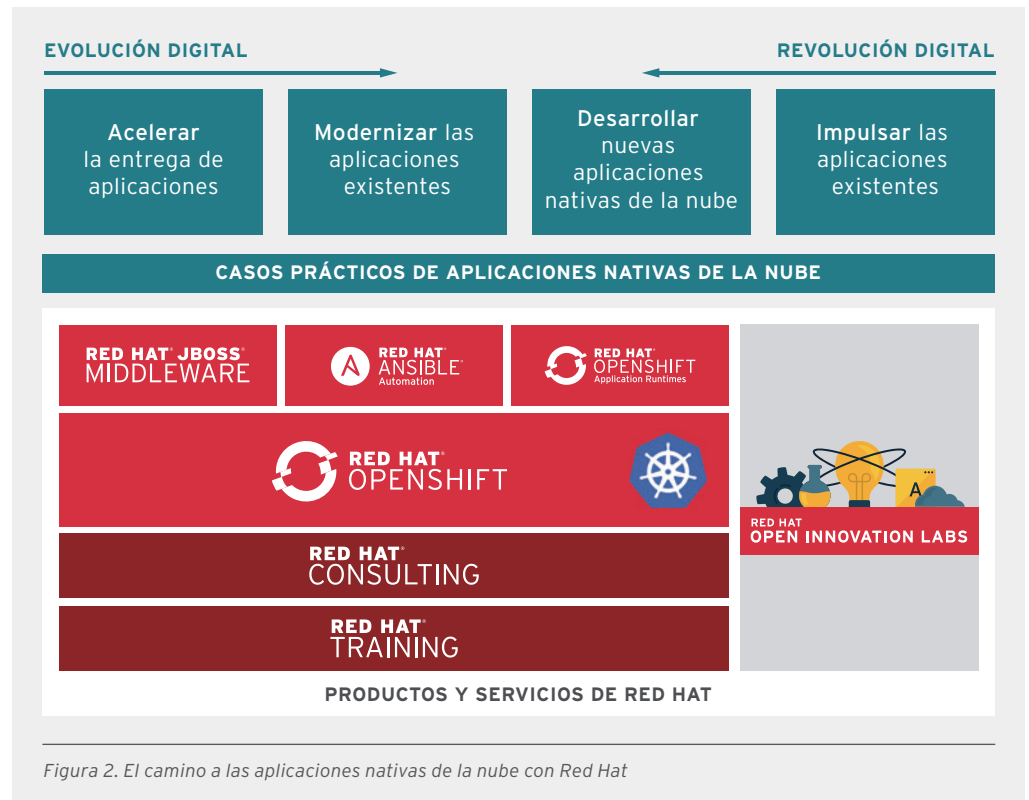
EVOLUCIÓN DIGITAL

REVOLUCIÓN DIGITAL

Acelerar la entrega de aplicaciones

Modernizar las aplicaciones existentes

Desarrollar nuevas aplicaciones nativas de la nube

Impulsar las aplicaciones existentes

CASOS PRÁCTICOS DE APLICACIONES NATIVAS DE LA NUBE

RED HAT® JBOSS® MIDDLEWARE

RED HAT® ANSIBLE® Automation

RED HAT® OPENSHIFT Application Runtimes

RED HAT® OPENSHIFT

RED HAT OPEN INNOVATION LABS

RED HAT® CONSULTING

RED HAT® TRAINING

PRODUCTOS Y SERVICIOS DE RED HAT

Figura 2. El camino a las aplicaciones nativas de la nube con Red Hat